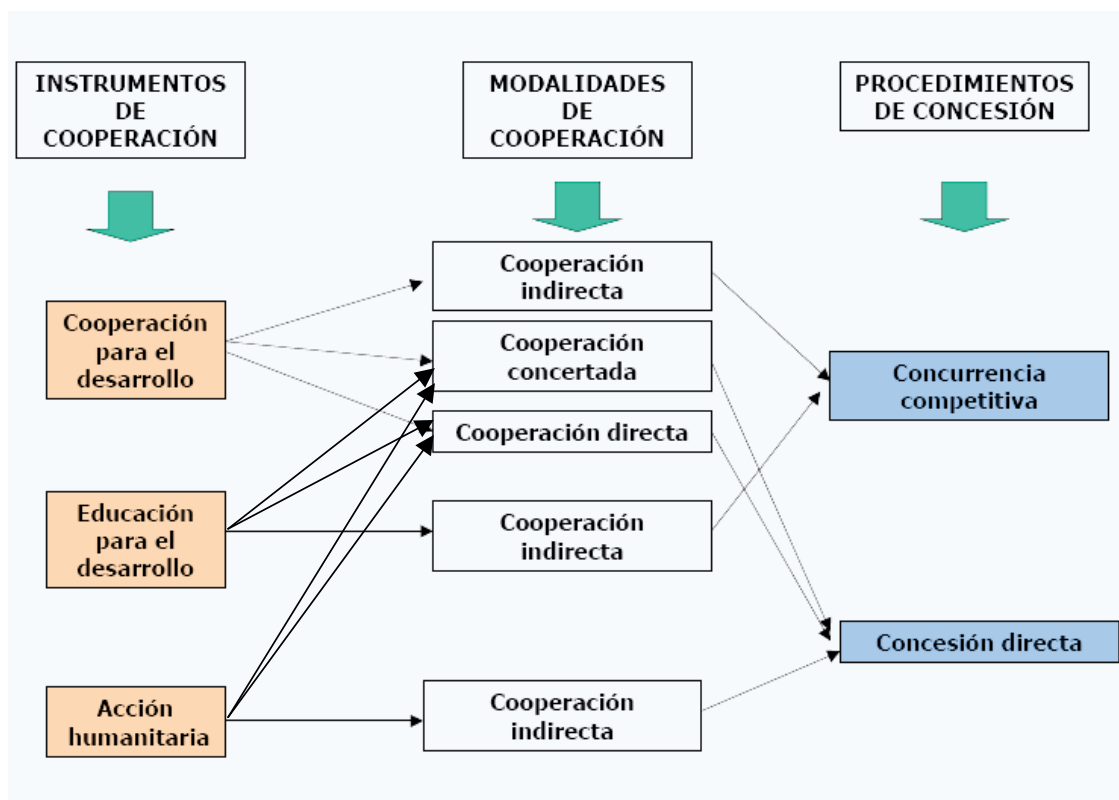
INSTRUMENTOS DE COOPERACIÓN

MODALIDADES DE COOPERACIÓN

PROCEDIMIENTOS DE CONCESIÓN

Cooperación para el desarrollo

Educación para el desarrollo

Acción humanitaria

Cooperación indirecta

Cooperación concertada

Cooperación directa

Cooperación indirecta

Cooperación indirecta

Concurrencia competitiva

Concesión directa